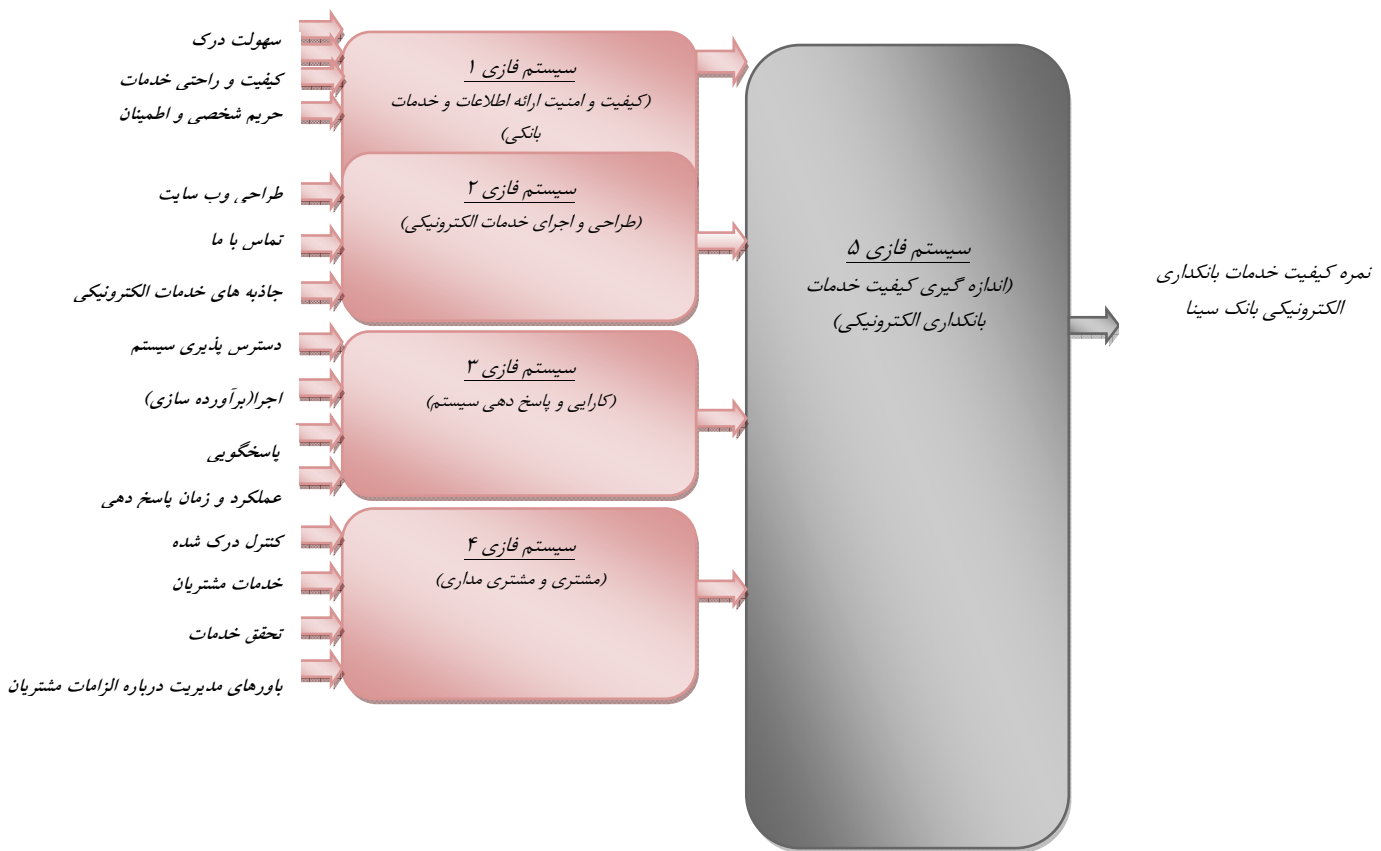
سهولت درک
کیفیت و راحتی خدمات
حریم شخصی و اطمینان

سیستم فازی 1
(کیفیت و امنیت ارائه اطلاعات و خدمات بانکی)

طراحی وب سایت
تماس با ما
جاذبه های خدمات الکترونیکی

سیستم فازی ۲
(طراحی و اجرای خدمات الکترونیکی)

دسترس پذیری سیستم
اجرا(برآورده سازی)
پاسخگویی
عملکرد و زمان پاسخ دهی

سیستم فازی ۳
(کارایی و پاسخ دهی سیستم)

کنترل درک شده
خدمات مشتریان
تحقق خدمات
باورهای مدیریت درباره الزامات مشتریان

سیستم فازی ۴
(مشتری و مشتری مداری)

سیستم فازی ۵
(اندازه گیری کیفیت خدمات بانکداری الکترونیکی)

نمره کیفیت خدمات بانکداری الکترونیکی بانک سینا